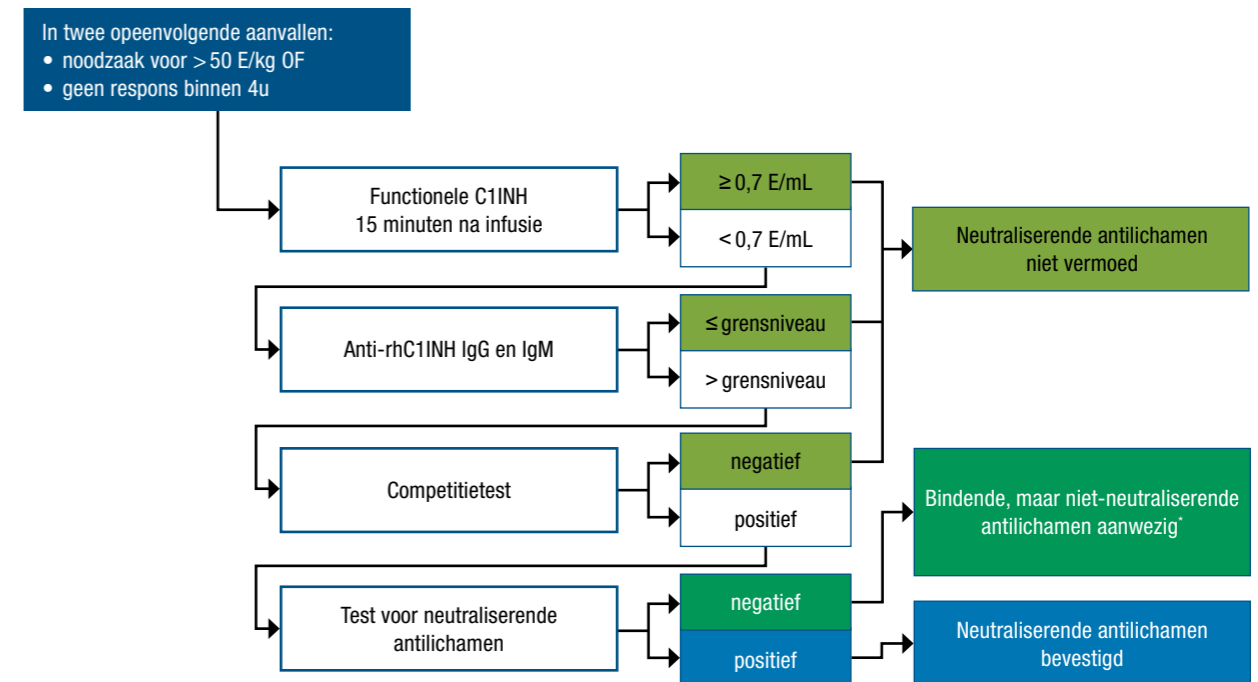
In twee opeenvolgende aanvallen:
• noodzaak voor > 50 E/kg OF
• geen respons binnen 4u

Functionele C1INH
15 minuten na infusie

≥ 0,7 E/mL

< 0,7 E/mL

Neutraliserende antilichamen
niet vermoed

Anti-rhC1INH IgG en IgM

≤ grensniveau

> grensniveau

Competitietest

negatief

positief

Bindende, maar niet-neutraliserende
antilichamen aanwezig*

Test voor neutraliserende
antilichamen

negatief

positief

Neutraliserende antilichamen
bevestigd